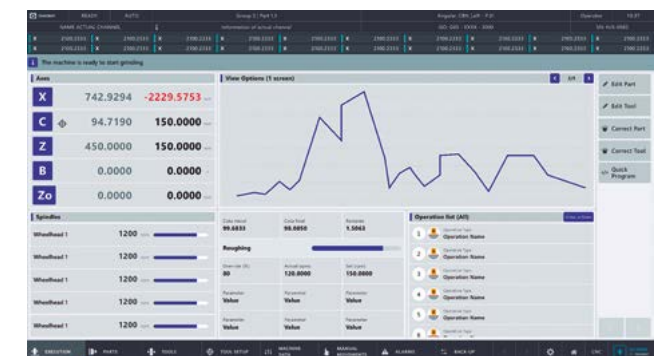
READY AUTO Group 2 | Part 1.1 Override 10:37

NAME ACTUAL CHANNEL Information of actual channel

The machine is ready to start grinding

Axes

X 742.9294 -2229.5753

C 94.7190 150.0000

Z 450.0000 150.0000

B 0.0000 0.0000

Zo 0.0000 0.0000

View Options (1 screen)

Edit Part

Edit Tool

Correct Part

Correct Tool

Quick Program

Spindles

Wheelhead 1 1200

Wheelhead 1 1200

Wheelhead 1 1200

Wheelhead 1 1200

Wheelhead 1 1200

99.6833

98.0050

1.5063

Roughing

80

120.0000

150.0000

Parameter Value

Parameter Value

Parameter Value

Parameter Value

Parameter Value

Parameter Value

Operation list (All)

1 Operation Name

2 Operation Name

3 Operation Name

4 Operation Name

5 Operation Name

EXECUTION PARTS TOOLS TOOL SETUP MACHINE DATA MANUAL MOVEMENTS ALARMS BACK UP CNC